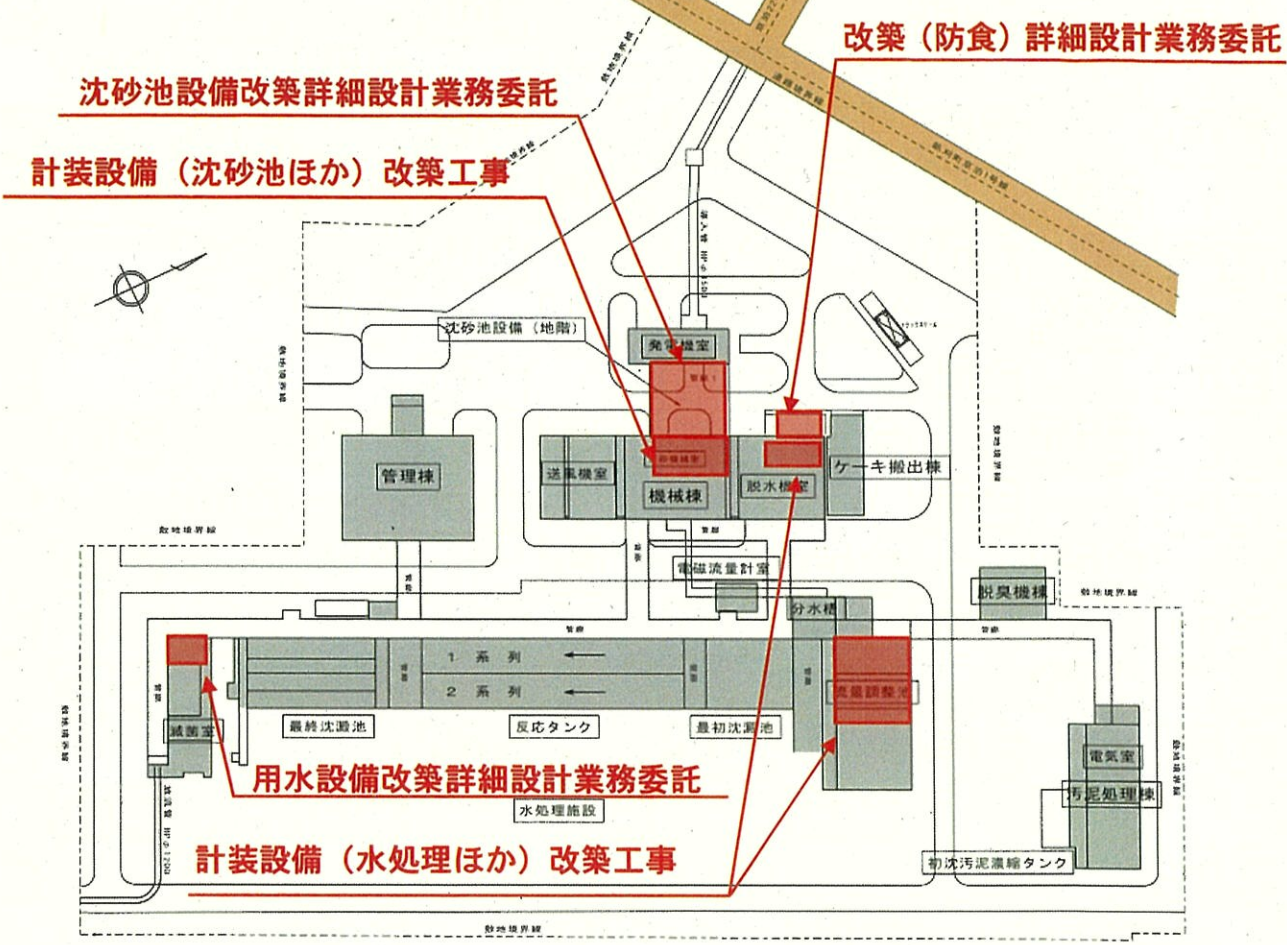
改築（防食）詳細設計業務委託

沈砂池設備改築詳細設計業務委託

計装設備（沈砂池ほか）改築工事

敷地境界線

道路境界線

新川町在田1号線

導入管 HP φ1500

沈砂池設備（地階）

発電機室

管理棟

送風機室

機械棟

脱水機室

ケーキ搬出棟

敷地境界線

電磁流量計室

脱臭機棟

分水槽

1 系 列

2 系 列

最終沈澱池

反応タンク

最初沈澱池

流量調整池

滅菌室

用水設備改築詳細設計業務委託

電気室

汚泥処理棟

水処理施設

放流管 HP φ1200

計装設備（水処理ほか）改築工事

初沈汚泥濃縮タンク

敷地境界線